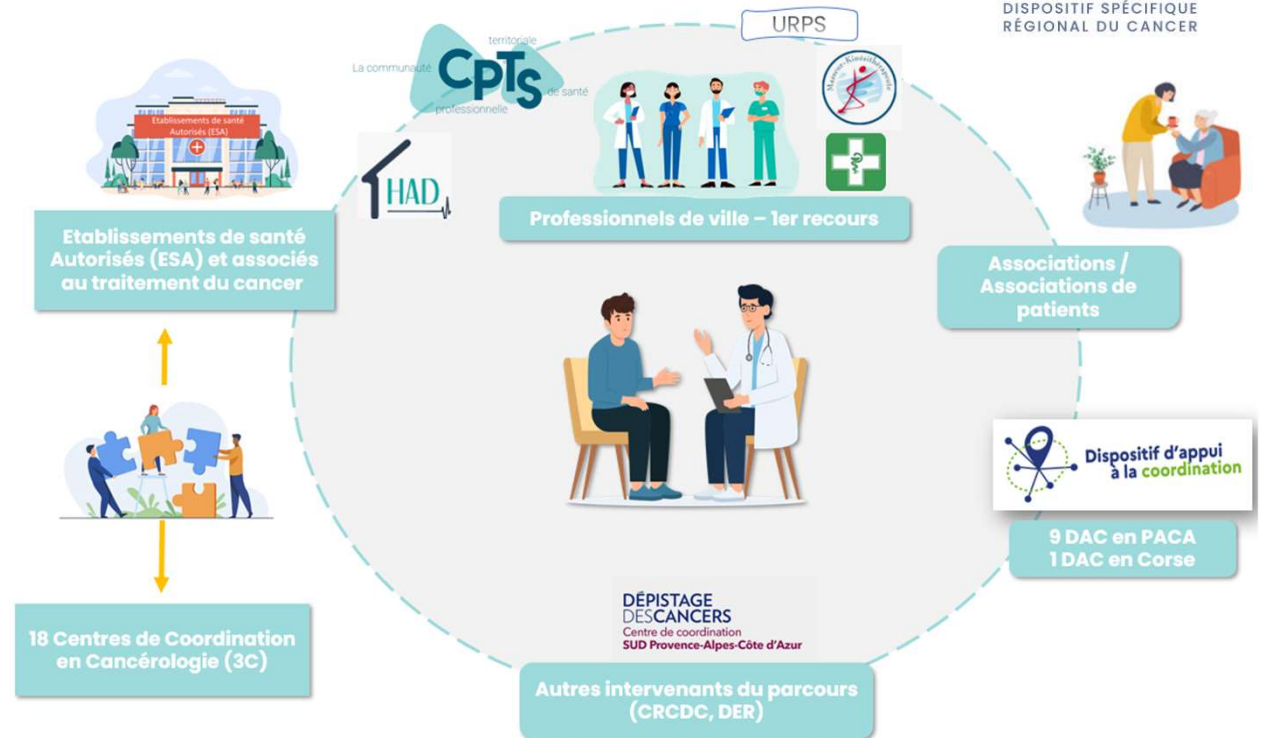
DISPOSITIF SPÉCIFIQUE RÉGIONAL DU CANCER

URPS

La communauté CPTS territoriale professionnelle de santé

HAD

Etablissements de santé Autorisés (ESA)

Etablissements de santé Autorisés (ESA) et associés au traitement du cancer

Professionnels de ville – 1er recours

Associations / Associations de patients

Dispositif d'appui à la coordination

9 DAC en PACA
1 DAC en Corse

18 Centres de Coordination en Cancérologie (3C)

DÉPISTAGE DES CANCERS
Centre de coordination
SUD Provence-Alpes-Côte d'Azur

Autres intervenants du parcours (CRCDC, DER)